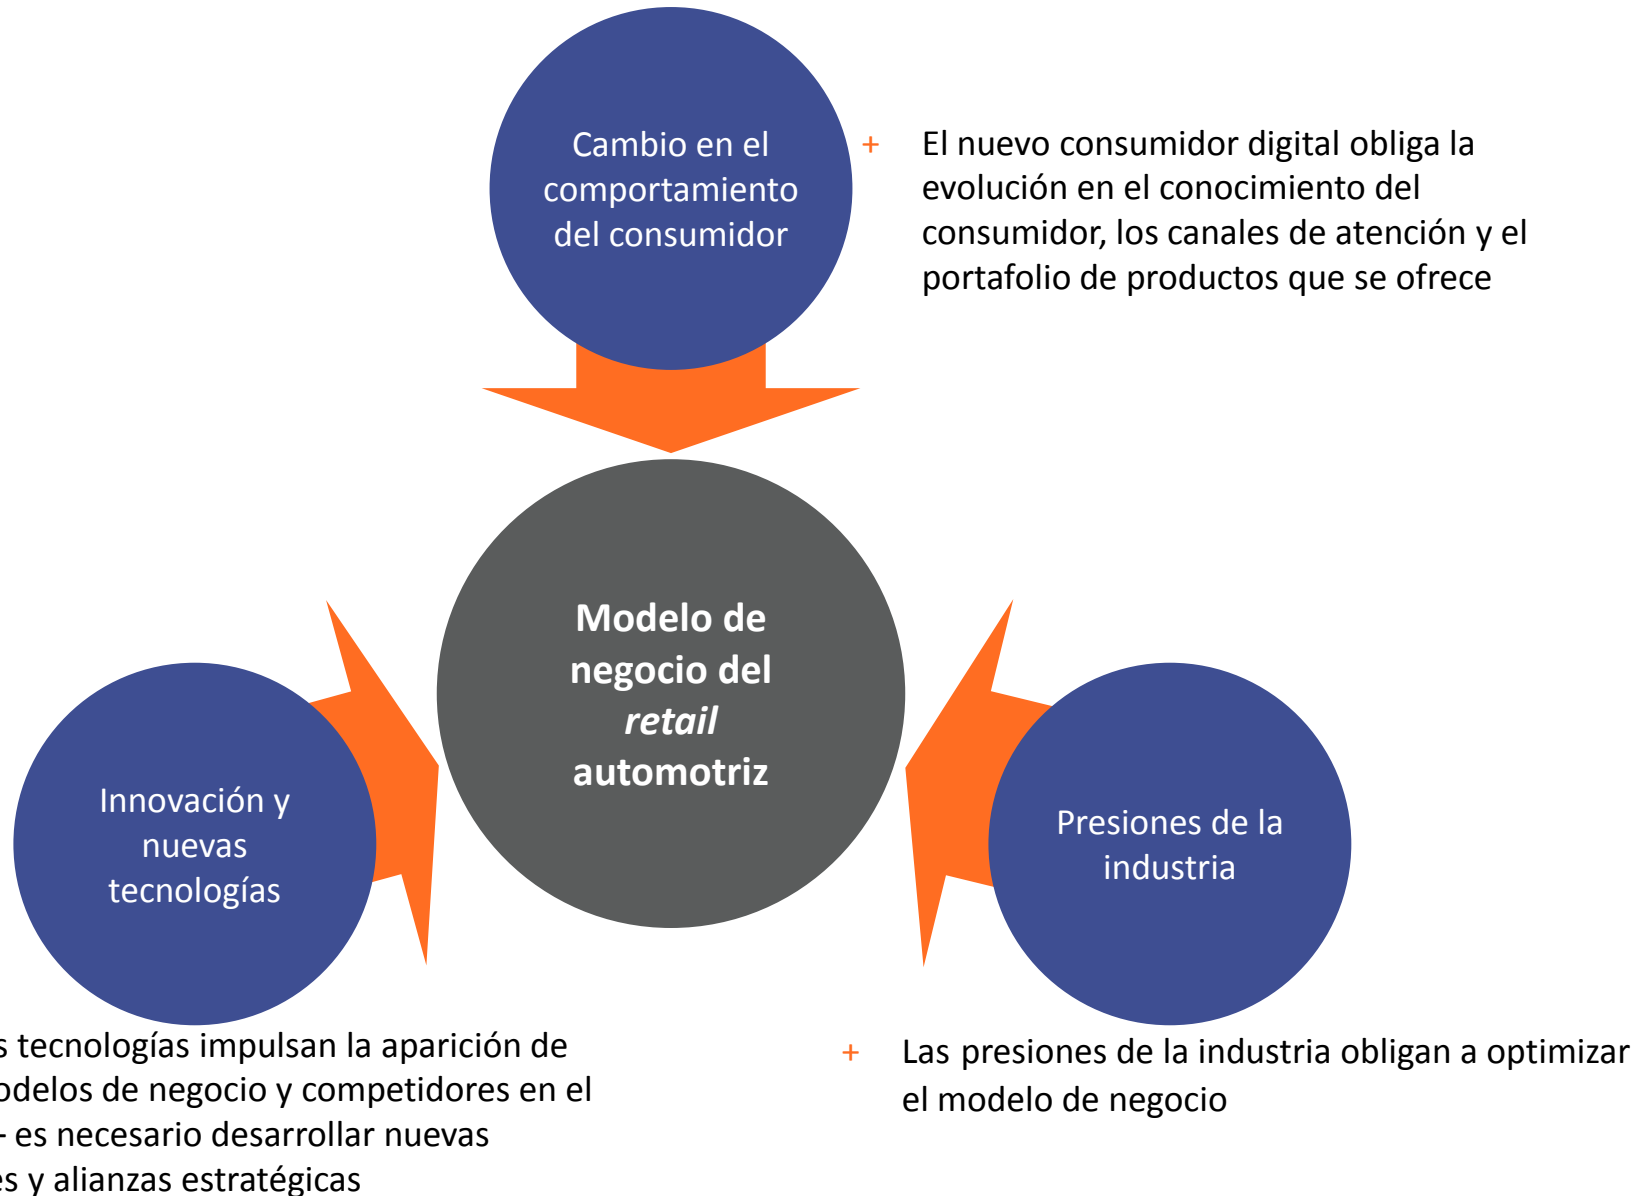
Cambio en el comportamiento del consumidor

+ El nuevo consumidor digital obliga la evolución en el conocimiento del consumidor, los canales de atención y el portafolio de productos que se ofrece

**Modelo de negocio del *retail* automotriz**

Innovación y nuevas tecnologías

Presiones de la industria

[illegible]s tecnologías impulsan la aparición de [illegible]odelos de negocio y competidores en el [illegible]- es necesario desarrollar nuevas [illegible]es y alianzas estratégicas

+ Las presiones de la industria obligan a optimizar el modelo de negocio